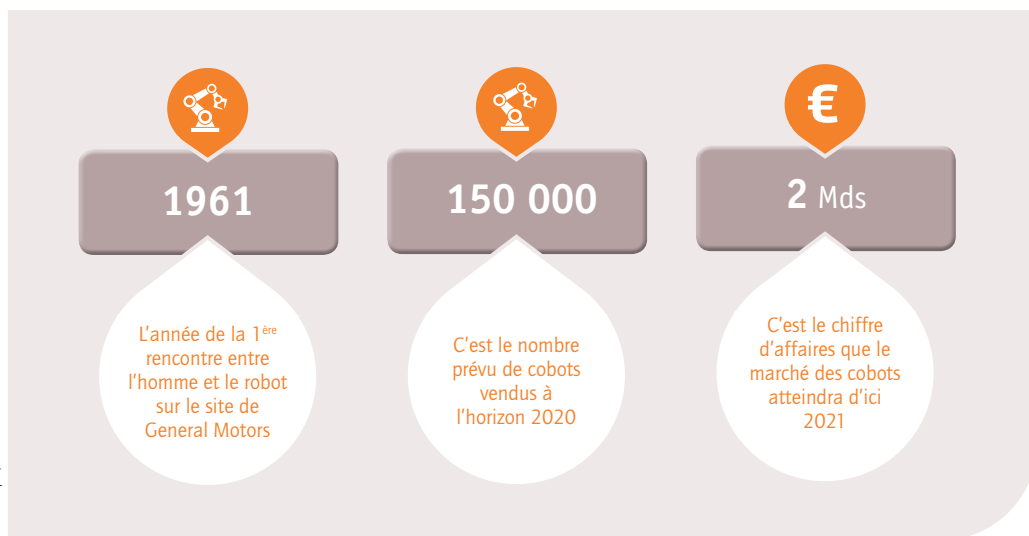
1961

L'année de la 1$^{ère}$ rencontre entre l'homme et le robot sur le site de General Motors

150 000

C'est le nombre prévu de cobots vendus à l'horizon 2020

€

2 Mds

C'est le chiffre d'affaires que le marché des cobots atteindra d'ici 2021